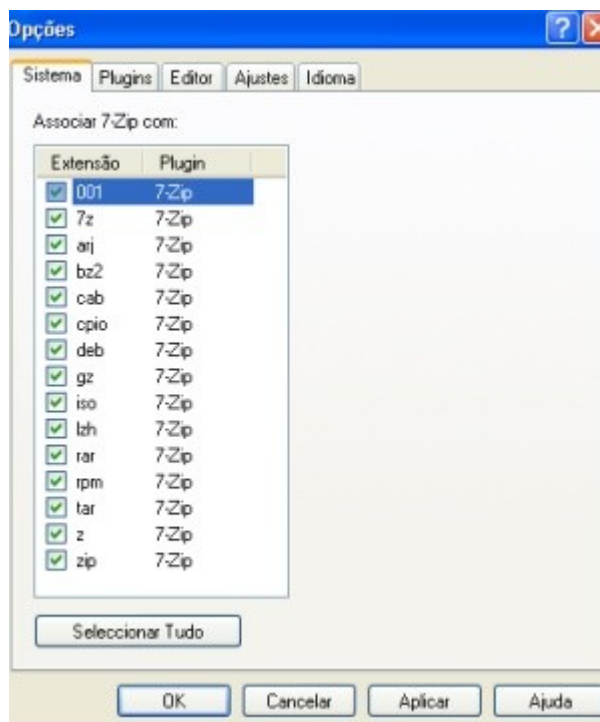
Opções

Sistema | Plugins | Editor | Ajustes | Idioma

Associar 7-Zip com:

| Extensão | Plugin |
|---|---|
| 001 | 7-Zip |
| 7z | 7-Zip |
| arj | 7-Zip |
| bz2 | 7-Zip |
| cab | 7-Zip |
| cpio | 7-Zip |
| deb | 7-Zip |
| gz | 7-Zip |
| iso | 7-Zip |
| lzh | 7-Zip |
| rar | 7-Zip |
| rpm | 7-Zip |
| tar | 7-Zip |
| z | 7-Zip |
| zip | 7-Zip |

Seleccionar Tudo

OK | Cancelar | Aplicar | Ajuda